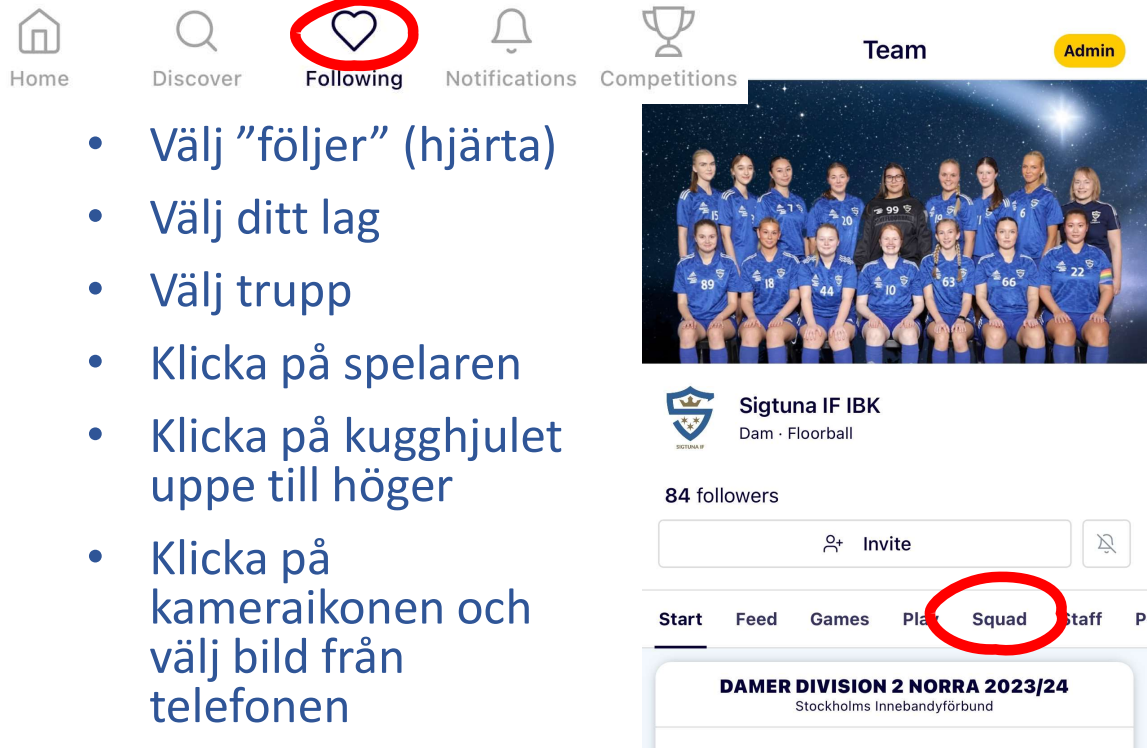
Home Discover Following Notifications Competitions

- Välj ”följer” (hjärta)
- Välj ditt lag
- Välj trupp
- Klicka på spelaren
- Klicka på kugghjulet uppe till höger
- Klicka på kameraikonen och välj bild från telefonen

Team

Admin

15 7 20 99 6 89 18 44 10 63 66 22

SIGTUNA IF

Sigtuna IF IBK
Dam · Floorball

84 followers

Invite

Start Feed Games Pla Squad Staff P

DAMER DIVISION 2 NORRA 2023/24
Stockholms Innebandyförbund